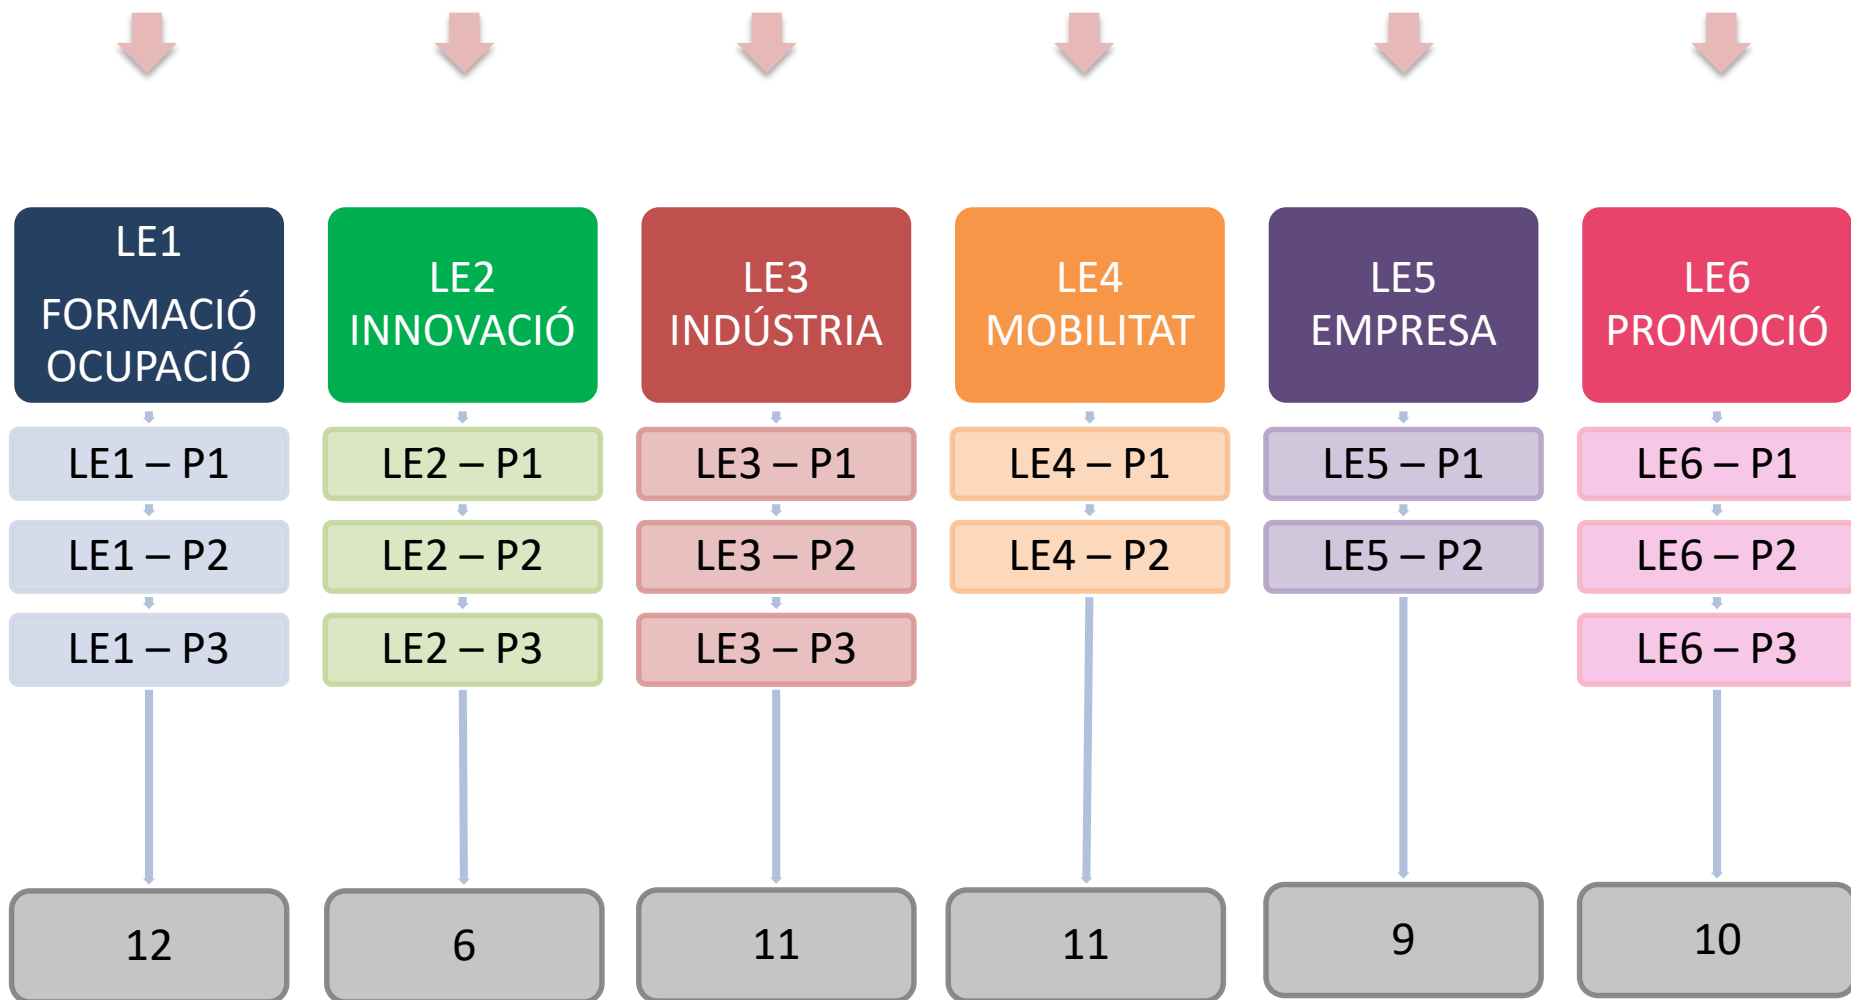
LE1
FORMACIÓ OCUPACIÓ

LE1 – P1

LE1 – P2

LE1 – P3

12

LE2
INNOVACIÓ

LE2 – P1

LE2 – P2

LE2 – P3

6

LE3
INDÚSTRIA

LE3 – P1

LE3 – P2

LE3 – P3

11

LE4
MOBILITAT

LE4 – P1

LE4 – P2

11

LE5
EMPRESA

LE5 – P1

LE5 – P2

9

LE6
PROMOCIÓ

LE6 – P1

LE6 – P2

LE6 – P3

10